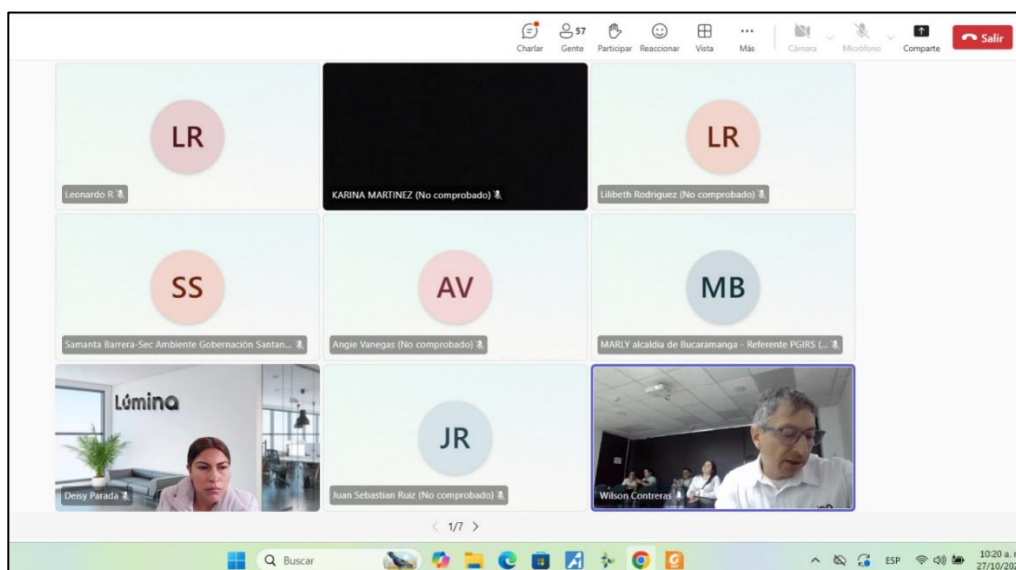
Charlar 57 Gente Participar Reaccionar Vista Más Cámara Micrófono Comparte Salir

LR
Leonardo R

KARINA MARTINEZ (No comprobado)

LR
Lilibeth Rodriguez (No comprobado)

SS
Samanta Barrera-Sec Ambiente Gobernación Santan...

AV
Angie Vanegas (No comprobado)

MB
MARLY alcaldia de Bucaramanga - Referente PGIRS (...

Lúmina
Deisy Parada

JR
Juan Sebastian Ruiz (No comprobado)

Wilson Contreras

1/7

Buscar

ESP 10:20 a. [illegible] 27/10/20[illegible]